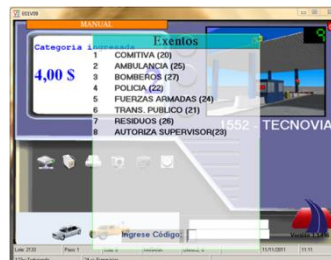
MANUAL
Exentos
Categoria Ingresada
4,00 $
1 COMITIVA (20)
2 AMBULANCIA (25)
3 BOMBEROS (27)
4 POLICIA (22)
5 FUERZAS ARMADAS (24)
6 TRANS. PUBLICO (21)
7 RESIDUOS (26)
8 AUTORIZA SUPERVISOR(23)
1552 - TECNOVIA
Ingrese Código:
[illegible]